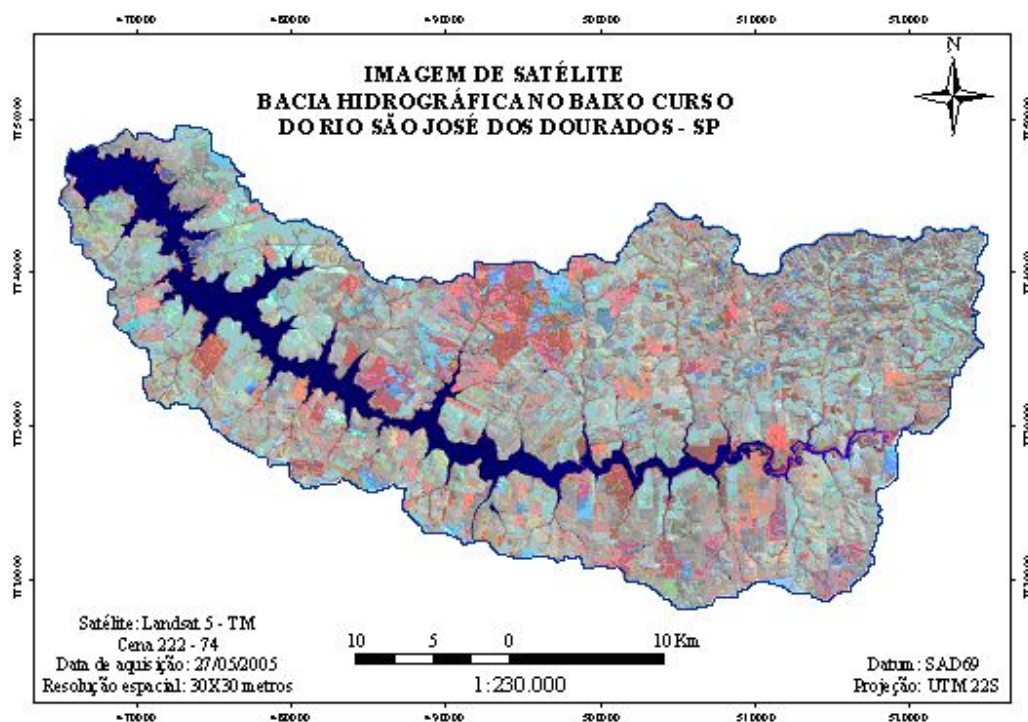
470000 480000 490000 500000 510000 510000

IMAGEM DE SATÉLITE
BACIA HIDROGRÁFICA NO BAIXO CURSO
DO RIO SÃO JOSÉ DOS DOURADOS - SP

N

7750000 7740000 7730000 7710000

Satélite: Landsat 5 - TM
Cena 222 - 74
Data de aquisição: 27/05/2005
Resolução espacial: 30X30 metros

10 5 0 10 Km
1:230.000

Datum: SAD69
Projeção: UTM 22S

470000 480000 490000 500000 510000 510000